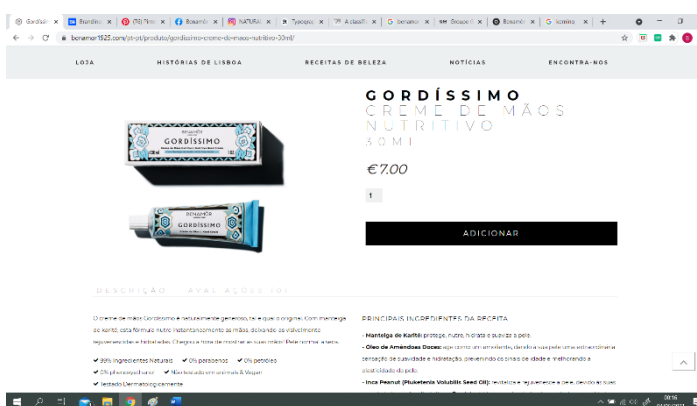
Gordíssimo | Branding | (98) Pinterest | Benamôr | NATURAL | Typography | A classific | benamor | Groupe | Benamôr | benamor

benamor1925.com/pt-pt/produto/gordissimo-creme-de-maos-nutritivo-30ml/

LOJA
HISTÓRIAS DE LISBOA
RECEITAS DE BELEZA
NOTÍCIAS
ENCONTRA-NOS

GORDÍSSIMO
CREME DE MÃOS NUTRITIVO
30ML

€7.00

1

ADICIONAR

BENAMÔR
GORDÍSSIMO

BENAMÔR
GORDÍSSIMO

DESCRIÇÃO
AVALIAÇÕES (0)

O creme de mãos Gordíssimo é naturalmente generoso, rico e original. Com manteiga de karité, esta fórmula nutre instantaneamente as mãos, deixando-as visivelmente rejuvenescidas e hidratadas. Chegou a hora de mostrar as suas mãos! Pele normal a seca.

99% Ingredientes Naturais
0% parabenos
0% petróleo
0% phenoxyethanol
Não testado em animais & Vegan
Testado Dermatologicamente

PRINCIPAIS INGREDIENTES DA RECEITA

- Manteiga de Karité: protege, nutre, hidrata e suaviza a pele.
- Óleo de Amêndoas Doces: age como um emoliente, devolvendo às peles uma extraordinária sensação de suavidade e hidratação, prevenindo os sinais de idade e melhorando a elasticidade da pele.
- Inca Peanut (Plukenetia Volubilis Seed Oil): revitaliza e regenera a pele, devido ao seu

09:16